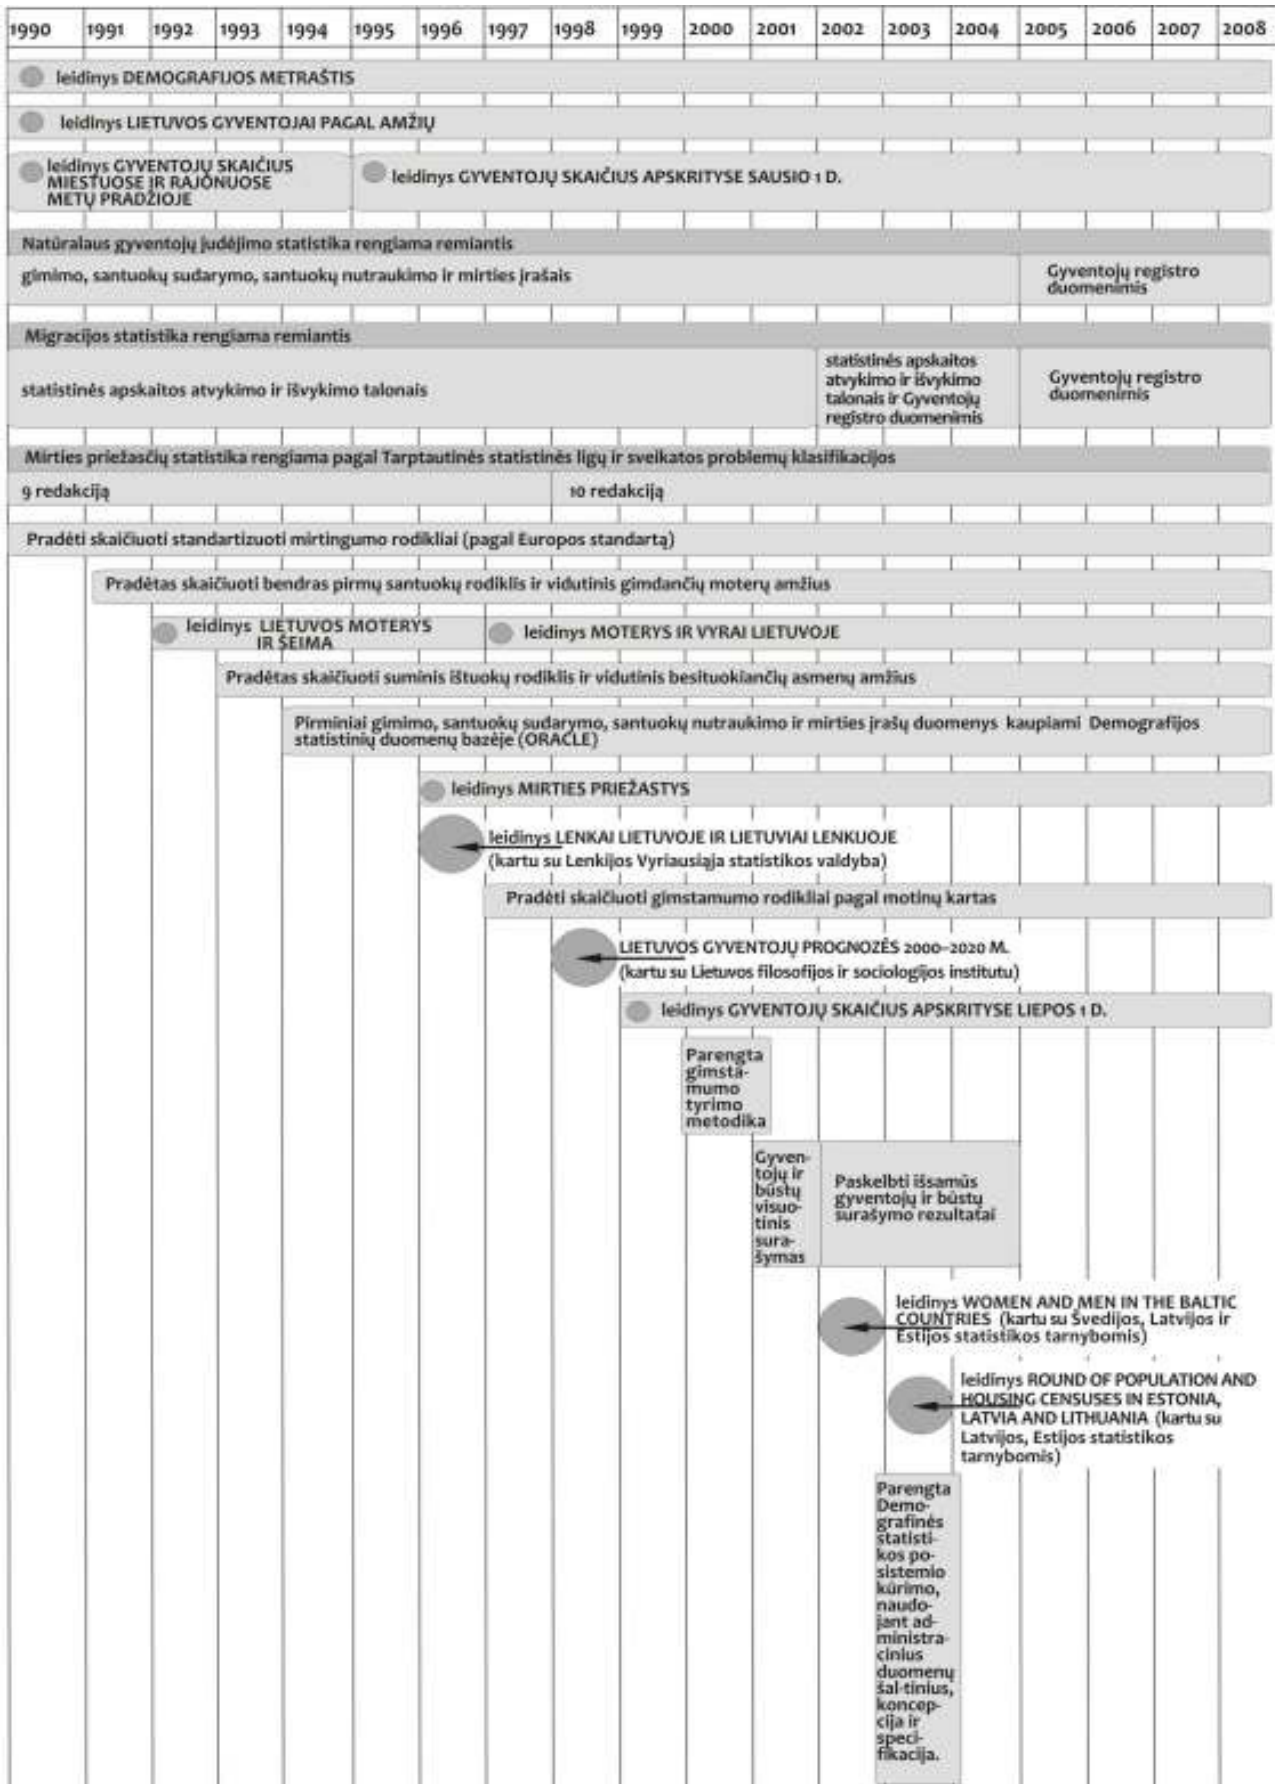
1990 1991 1992 1993 1994 1995 1996 1997 1998 1999 2000 2001 2002 2003 2004 2005 2006 2007 2008

leidinys DEMOGRAFIJOS METRAŠTIS

leidinys LIETUVOS GYVENTOJAI PAGAL AMŽIŲ

leidinys GYVENTOJŲ SKAIČIUS MIESTUOSE IR RAJONUOSE METŲ PRADŽIOJE

leidinys GYVENTOJŲ SKAIČIUS APSKRITYSE SAUSIO 1 D.

Natūralaus gyventojų judėjimo statistika rengiama remiantis

gimimo, santuokų sudarymo, santuokų nutraukimo ir mirties įrašais

Gyventojų registro duomenimis

Migracijos statistika rengiama remiantis

statistinės apskaitos atvykimo ir išvykimo talonais

statistinės apskaitos atvykimo ir išvykimo talonais ir Gyventojų registro duomenimis

Gyventojų registro duomenimis

Mirties priežasčių statistika rengiama pagal Tarptautinės statistinės ligų ir sveikatos problemų klasifikacijos

9 redakciją

10 redakciją

Pradėti skaičiuoti standartizuoti mirtingumo rodikliai (pagal Europos standartą)

Pradėtas skaičiuoti bendras pirmų santuokų rodiklis ir vidutinis gimdančių moterų amžius

leidinys LIETUVOS MOTERYS IR ŠEIMA

leidinys MOTERYS IR VYRAI LIETUVOJE

Pradėtas skaičiuoti suminis ištuokų rodiklis ir vidutinis besituokiančių asmenų amžius

Pirminiai gimimo, santuokų sudarymo, santuokų nutraukimo ir mirties įrašų duomenys kaupiami Demografijos statistinių duomenų bazėje (ORACLE)

leidinys MIRTIES PRIEŽASTYS

leidinys LENKAI LIETUVOJE IR LIETUVIAI LENKIJOJE (kartu su Lenkijos Vyriausiąja statistikos valdyba)

Pradėti skaičiuoti gimstamumo rodikliai pagal motinų kartas

LIETUVOS GYVENTOJŲ PROGNOZĖS 2000–2020 M. (kartu su Lietuvos filosofijos ir sociologijos institutu)

leidinys GYVENTOJŲ SKAIČIUS APSKRITYSE LIEPOS 1 D.

Parengta gimstamumo tyrimo metodika

Gyventojų ir būstų visuotinis surašymas

Paskelbti išsamūs gyventojų ir būstų surašymo rezultatai

leidinys WOMEN AND MEN IN THE BALTIC COUNTRIES (kartu su Švedijos, Latvijos ir Estijos statistikos tarnybomis)

leidinys ROUND OF POPULATION AND HOUSING CENSUSES IN ESTONIA, LATVIA AND LITHUANIA (kartu su Latvijos, Estijos statistikos tarnybomis)

Parengta Demografinės statistikos posistemio kūrimo, naudojant administracinius duomenų šaltinius, koncepcija ir specifikacija.